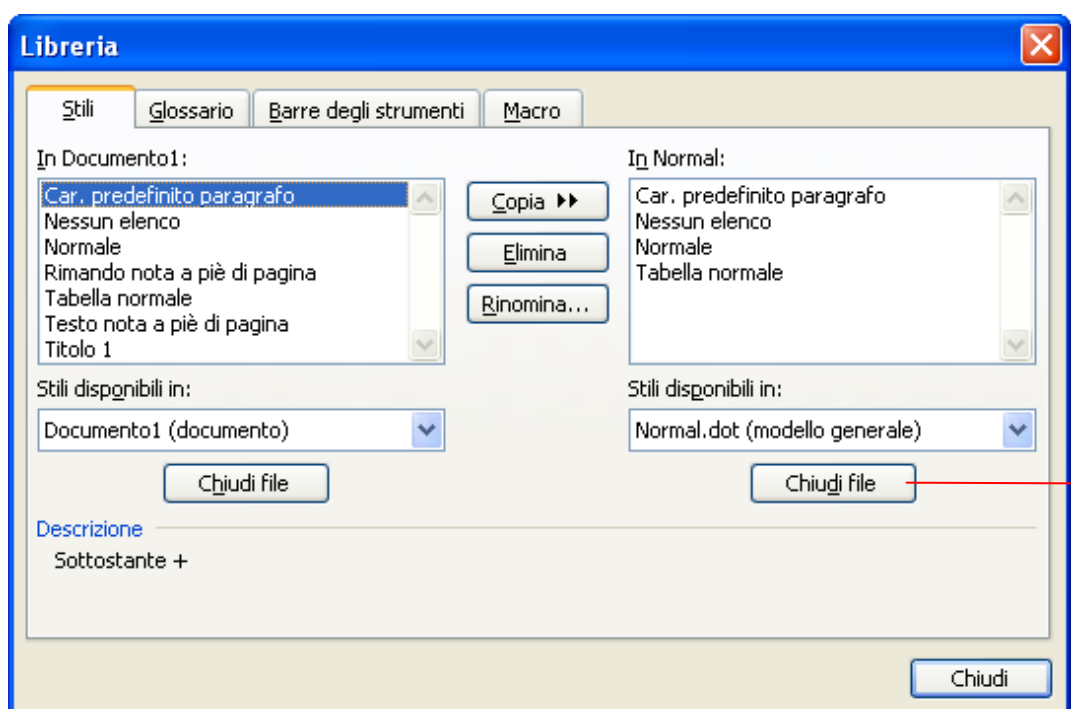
Libreria

Stili | Glossario | Barre degli strumenti | Macro

In Documento1:

Car. predefinito paragrafo
Nessun elenco
Normale
Rimando nota a piè di pagina
Tabella normale
Testo nota a piè di pagina
Titolo 1

Copia ▸▸

Elimina

Rinomina...

In Normal:

Car. predefinito paragrafo
Nessun elenco
Normale
Tabella normale

Stili disponibili in:

Documento1 (documento)

Chiudi file

Stili disponibili in:

Normal.dot (modello generale)

Chiudi file

Descrizione

Sottostante +

Chiudi